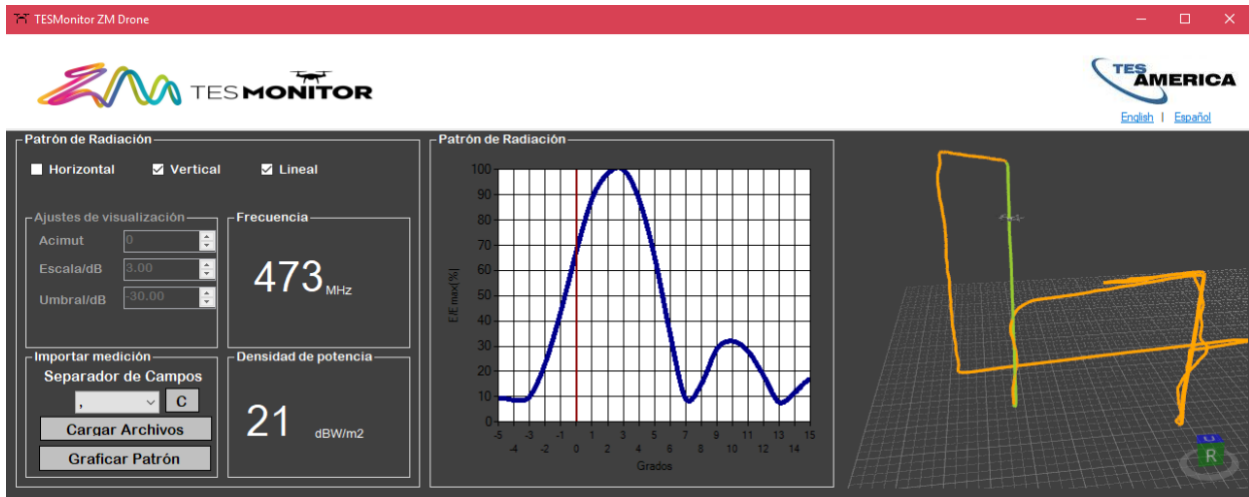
TESMonitor ZM Drone

TES MONITOR

TES AMERICA

English | Español

Patrón de Radiación

Horizontal Vertical Lineal

Ajustes de visualización

Acimut 0

Escala/dB 3.00

Umbral/dB -30.00

Frecuencia

473 MHz

Importar medición

Separador de Campos

,

C

Cargar Archivos

Graficar Patrón

Densidad de potencia

21 dBW/m2

Patrón de Radiación

100
90
80
70
60
50
40
30
20
10
0

E/E max[%]

-5 -4 -3 -2 -1 0 1 2 3 4 5 6 7 8 9 10 11 12 13 14 15

Grados

R